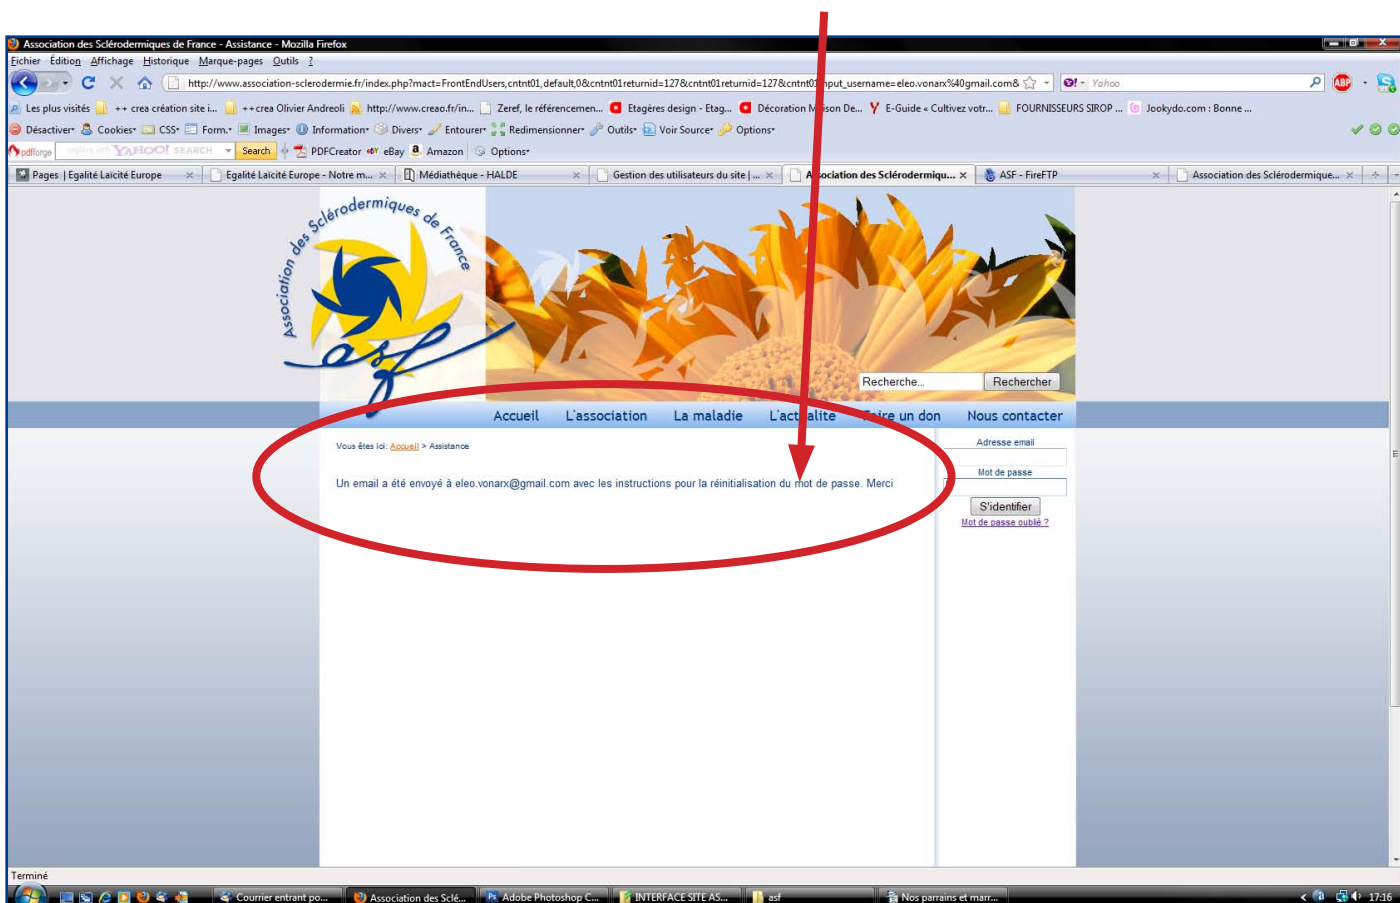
Association des Sclérodermiques de France - Assistance - Mozilla Firefox

Fichier Édition Affichage Historique Marque-pages Outils ?

http://www.association-sclerodermie.fr/index.php?mact=FrontEndUsers,cntnt01,default,0&cntnt01returnid=127&cntnt01returnid=127&cntnt01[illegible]nput_username=eleo.vonarx%40gmail.com&

Yahoo

Les plus visités ++ crea création site i... ++crea Olivier Andreoli http://www.creao.fr/in... Zeref, le référencemen... Etagères design - Etag... Décoration M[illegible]son De... E-Guide « Cultivez votr... FOURNISSEURS SIROP ... Jookydo.com : Bonne ...

Désactiver Cookies CSS Form. Images Information Divers Entourer Redimensionner Outils Voir Source Options

pdfforge YAHOO! SEARCH Search PDFCreator eBay Amazon Options

Pages | Egalité Laïcité Europe Egalité Laïcité Europe - Notre m... Médiathèque - HALDE Gestion des utilisateurs du site | ... A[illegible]ociation des Sclérodermiqu... ASF - FireFTP Association des Sclérodermique...

Association des Sclérodermiques de France

asf

Recherche... Rechercher

Accueil L'association La maladie L'act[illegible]alite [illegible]aire un don Nous contacter

Vous êtes ici: Accueil > Assistance

Un email a été envoyé à eleo.vonarx@gmail.com avec les instructions pour la réinitialisation du mot de passe. Merci

Adresse email

Mot de passe

S'identifier

Mot de passe oublié ?

Terminé

Courrier entrant po... Association des Sclé... Adobe Photoshop C... INTERFACE SITE AS... asf Nos parrains et marr... 17:16